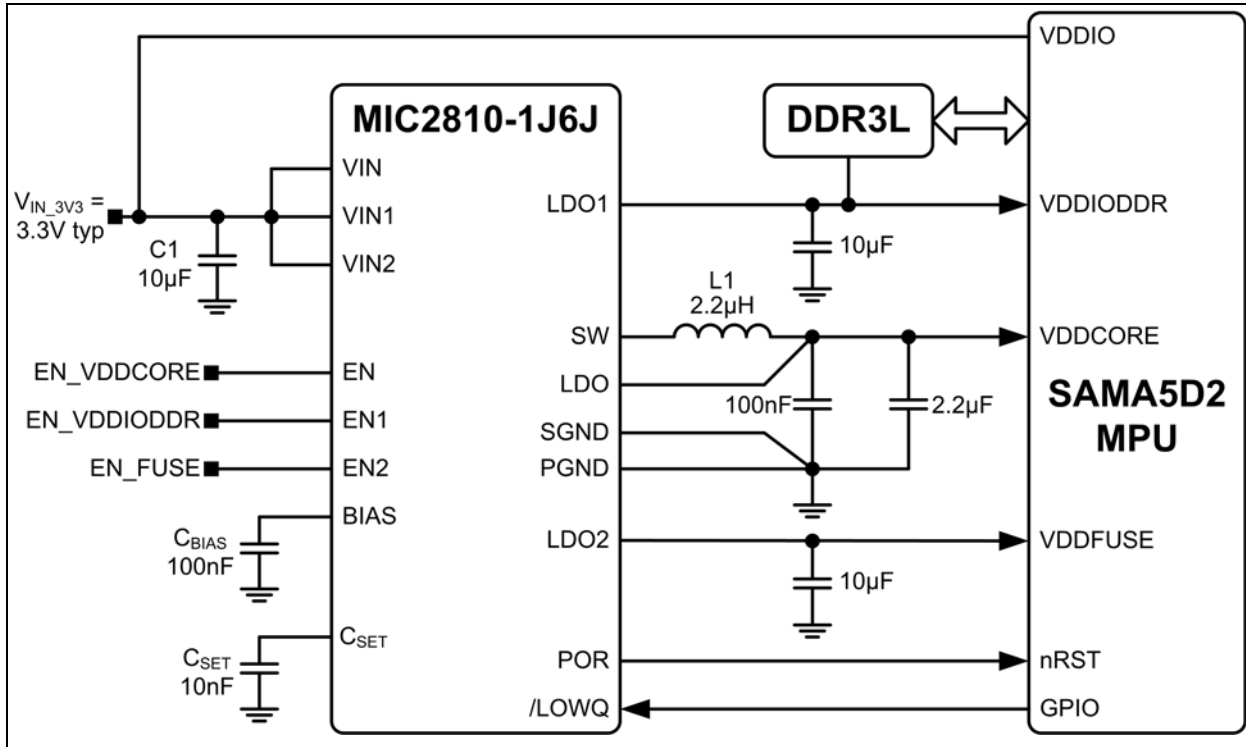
VDDIO

MIC2810-1J6J

DDR3L

VIN

$V_{IN\_3V3}$ = 3.3V typ

VIN1

C1 10µF

VIN2

LDO1

10µF

VDDIODDR

L1 2.2µH

SW

VDDCORE

EN_VDDCORE

EN

LDO

SAMA5D2 MPU

EN_VDDIODDR

EN1

100nF

2.2µF

SGND

EN_FUSE

EN2

PGND

BIAS

$C_{BIAS}$ 100nF

LDO2

VDDFUSE

10µF

$C_{SET}$

$C_{SET}$ 10nF

POR

nRST

/LOWQ

GPIO